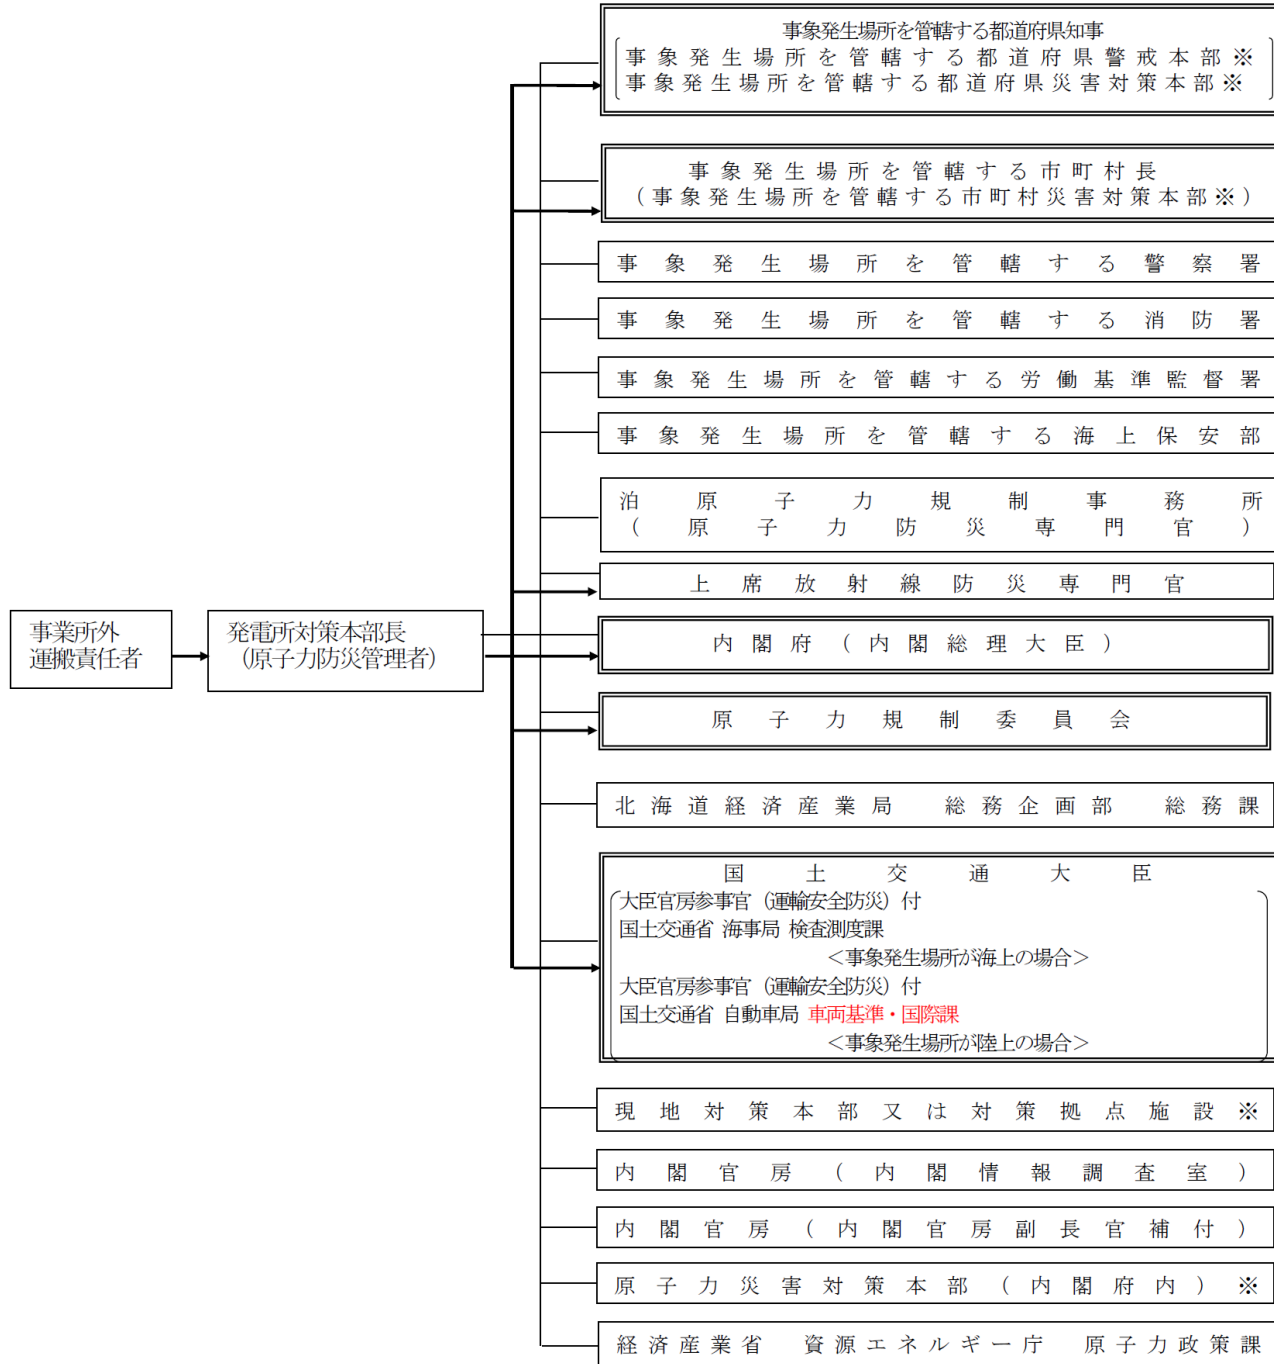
事業所外運搬責任者

発電所対策本部長（原子力防災管理者）

事象発生場所を管轄する都道府県知事
事象発生場所を管轄する都道府県警戒本部※
事象発生場所を管轄する都道府県災害対策本部※

事象発生場所を管轄する市町村長
（事象発生場所を管轄する市町村災害対策本部※）

事象発生場所を管轄する警察署

事象発生場所を管轄する消防署

事象発生場所を管轄する労働基準監督署

事象発生場所を管轄する海上保安部

泊原子力規制事務所
（原子力防災専門官）

上席放射線防災専門官

内閣府（内閣総理大臣）

原子力規制委員会

北海道経済産業局　総務企画部　総務課

国土交通大臣
大臣官房参事官（運輸安全防災）付
国土交通省 海事局 検査測度課
＜事象発生場所が海上の場合＞
大臣官房参事官（運輸安全防災）付
国土交通省 自動車局 車両基準・国際課
＜事象発生場所が陸上の場合＞

現地対策本部又は対策拠点施設※

内閣官房（内閣情報調査室）

内閣官房（内閣官房副長官補付）

原子力災害対策本部（内閣府内）※

経済産業省　資源エネルギー庁　原子力政策課